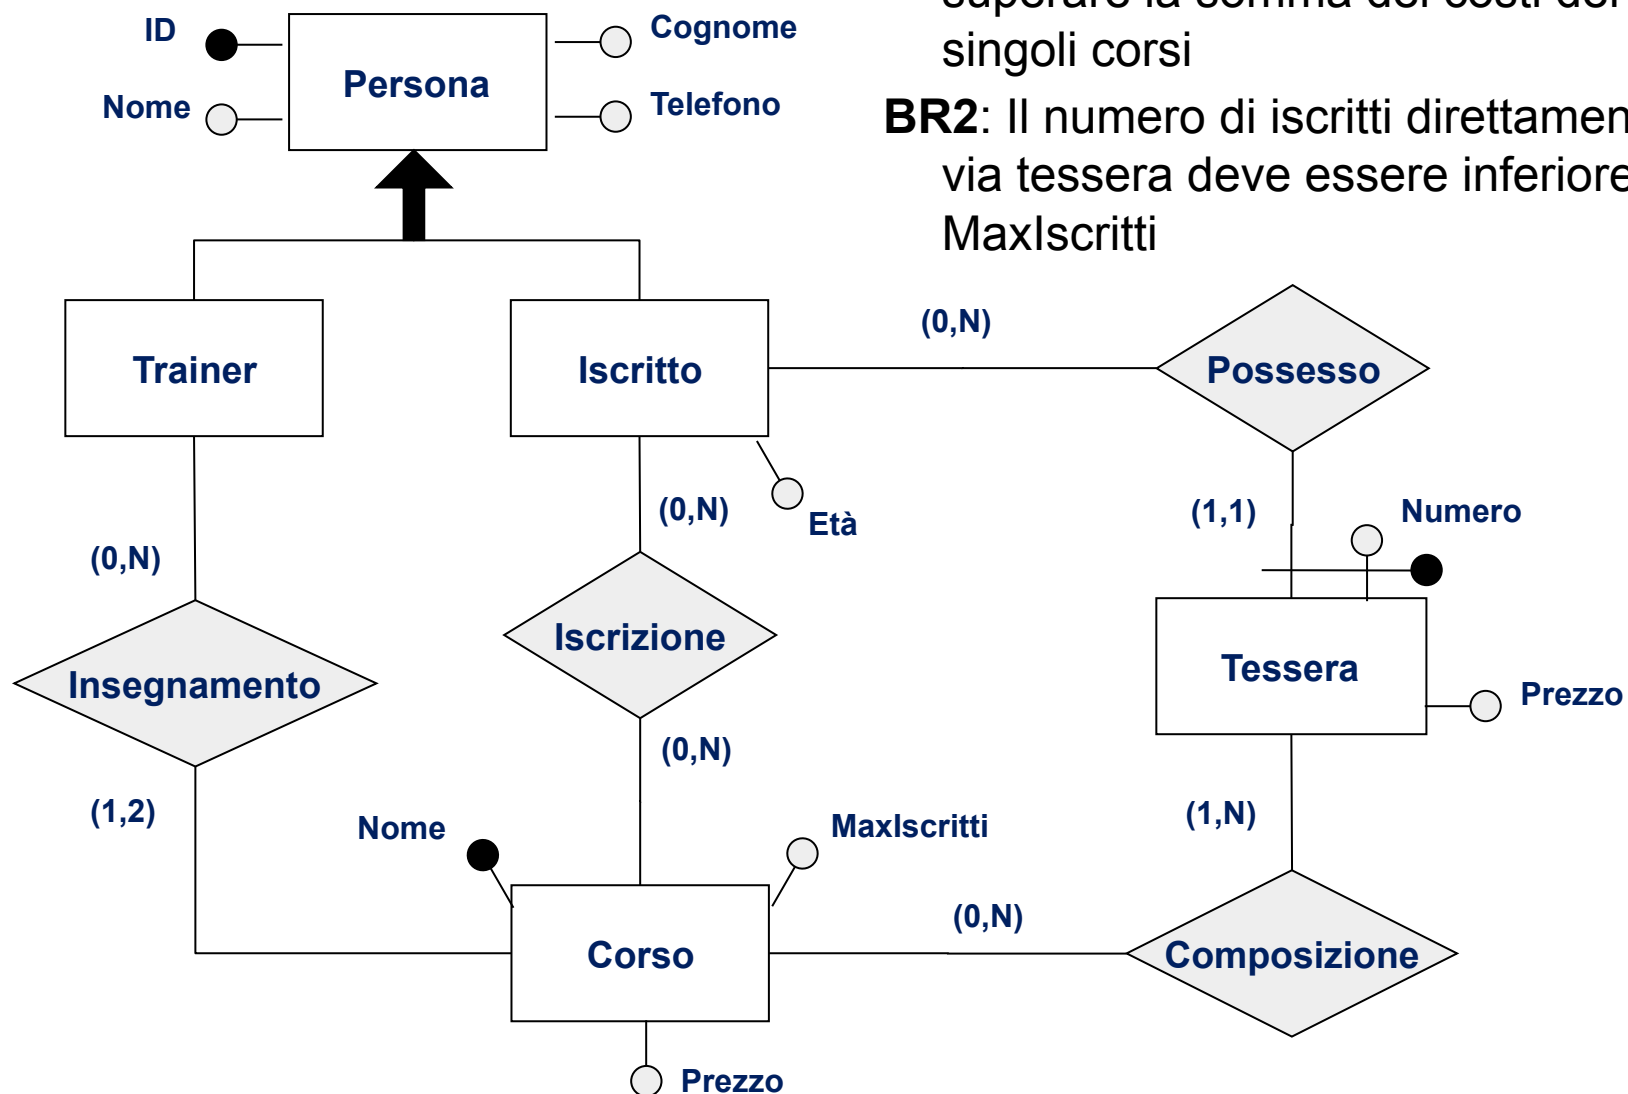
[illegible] singoli corsi

**BR2**: Il numero di iscritti direttamen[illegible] via tessera deve essere inferiore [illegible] MaxIscritti

ID
Nome
Persona
Cognome
Telefono
Trainer
Iscritto
(0,N)
Possesso
Età
(0,N)
(1,1)
Numero
(0,N)
Iscrizione
Tessera
Insegnamento
Prezzo
(0,N)
(1,2)
Nome
MaxIscritti
(1,N)
(0,N)
Corso
Composizione
Prezzo